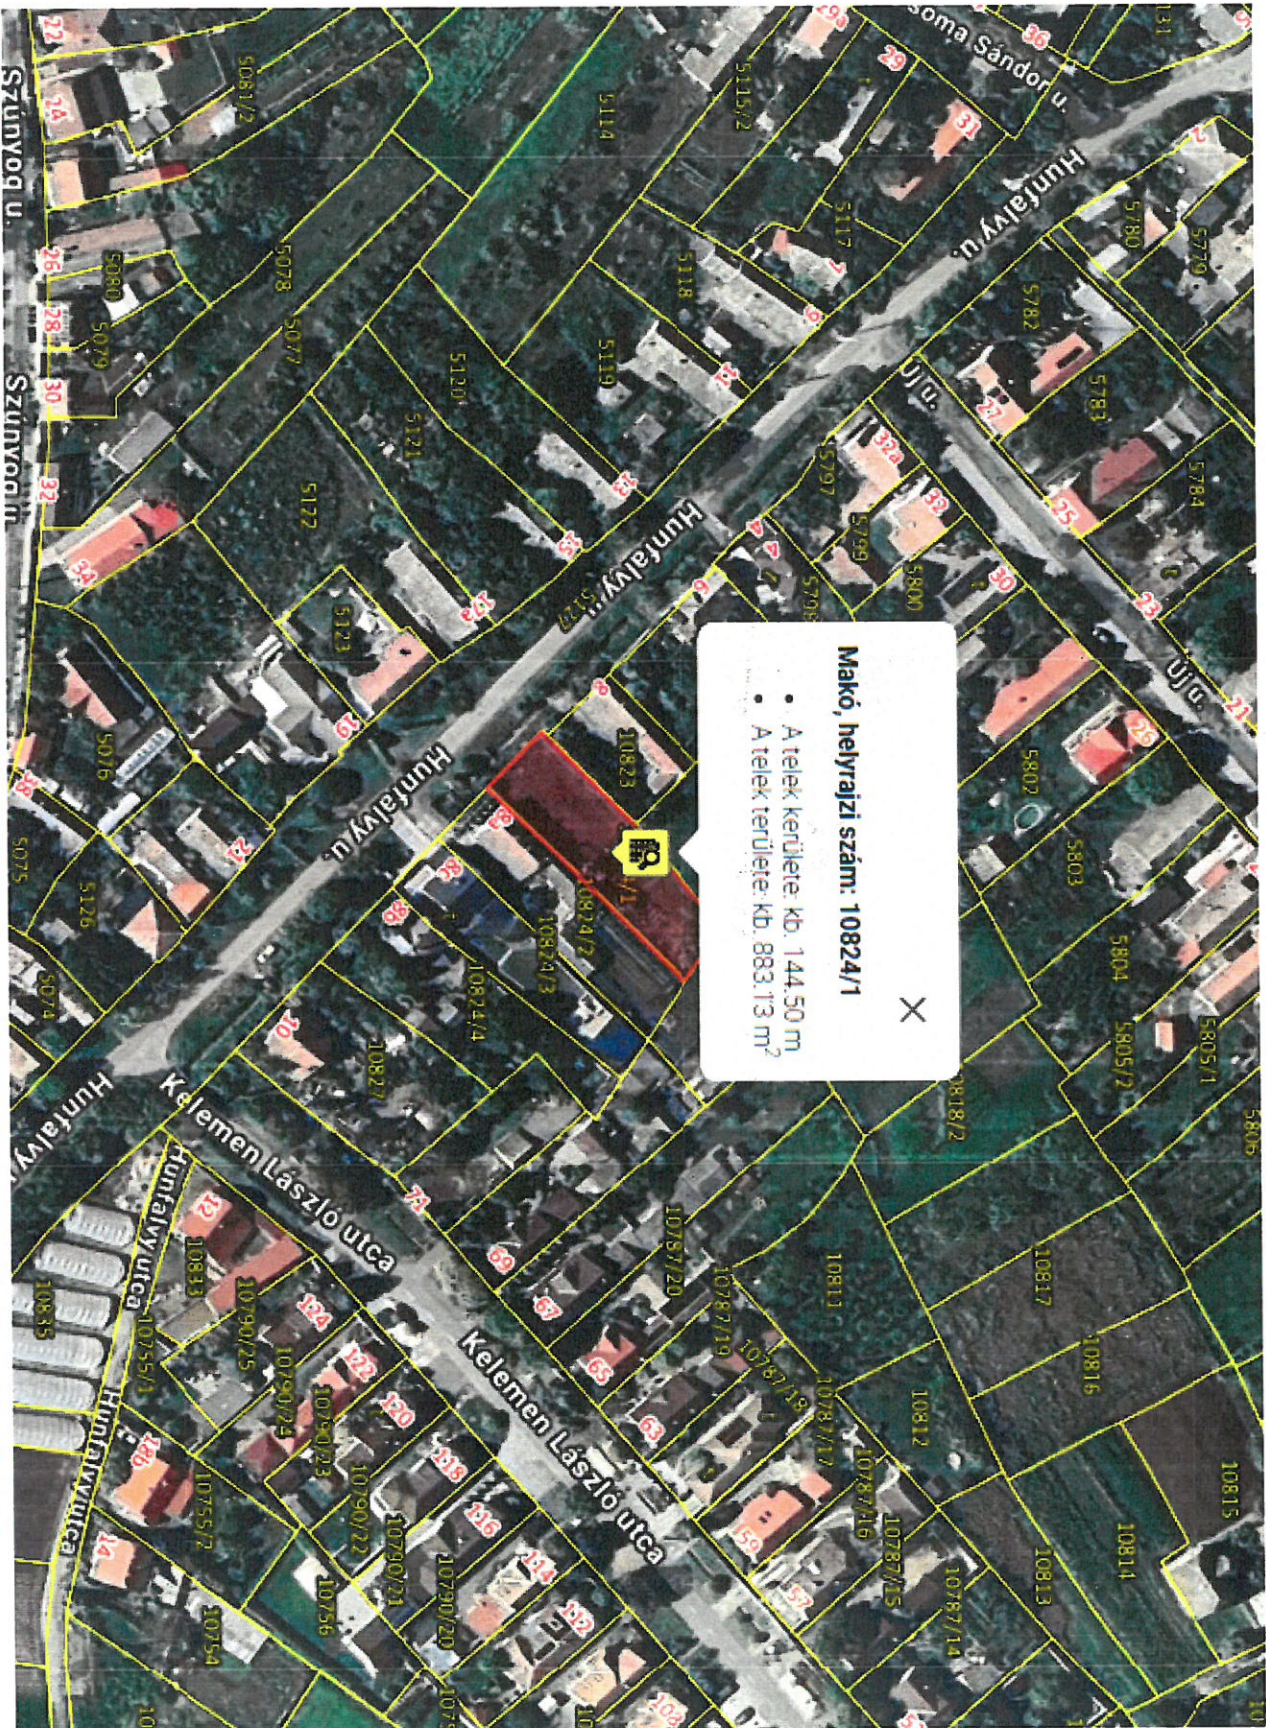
Makó, helyrajzi szám: 10824/1

• A telek kerülete: kb. 144.50 m
• A telek területe: kb. 883.13 m$^2$

Hunfalvy u.

Hunfalvy u.

Hunfalvy u.

Hunfalvy u.

Szúnyog u.

Szúnyog u.

Soma Sándor u.

Új u.

Új u.

Kelemen László utca

Kelemen László utca

Hunfalvy utca

Hunfalvy utca

5081/2
5080
5079
5078
5077
5076
5075
5074
5114
5115/2
5117
5118
5119
5120
5121
5122
5123
5126
5779
5780
5782
5783
5784
5797
5799
5800
5798
5802
5803
5804
5805/2
5805/1
5806
10823
10824/1
10824/2
10824/3
10824/4
10827
10818/2
10817
10816
10815
10814
10813
10812
10811
10787/20
10787/19
10787/18
10787/17
10787/16
10787/15
10787/14
10790/25
10790/24
10790/23
10790/22
10790/21
10790/20
10755/1
10755/2
10756
10754
10833
10835

22
14
26
28
30
32
34
36
29
31
33
35
37
39
41
43
45
47
49
51
53
55
57
59
61
63
65
67
69
71
2
4
6
8
10
12
14
16
18
20
21
22
23
24
25
27
29
32a
110
112
114
116
118
120
122
124